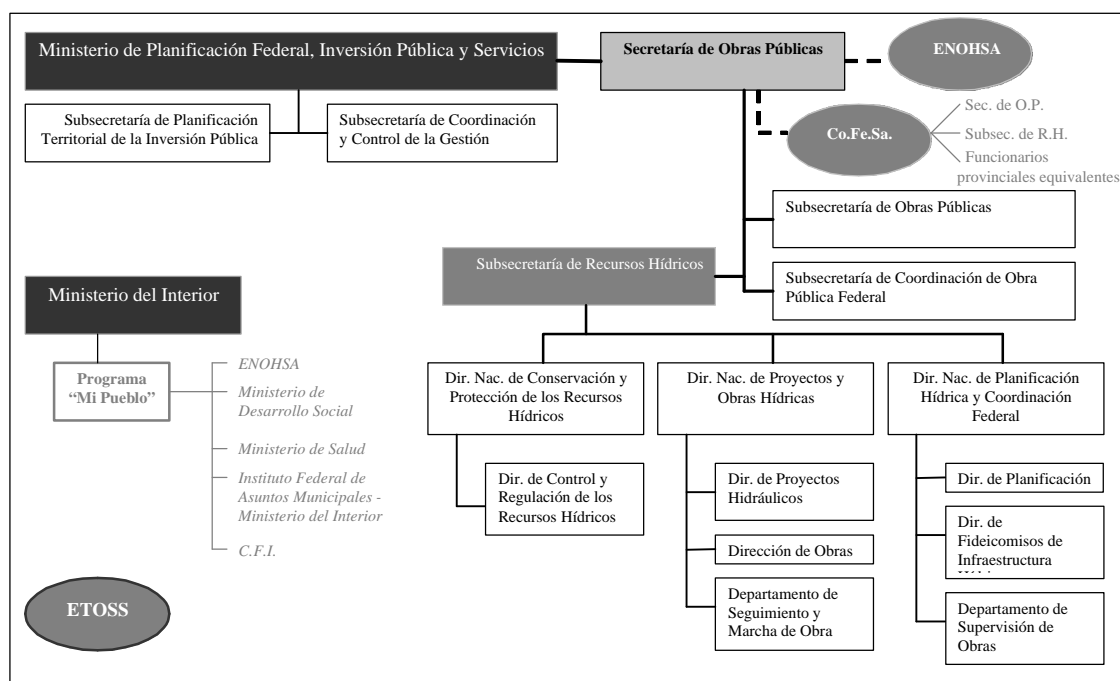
Ministerio de Planificación Federal, Inversión Pública y Servicios

Secretaría de Obras Públicas

ENOHSA

Subsecretaría de Planificación Territorial de la Inversión Pública

Subsecretaría de Coordinación y Control de la Gestión

Co.Fe.Sa.

Sec. de O.P.

Subsec. de R.H.

Funcionarios provinciales equivalentes

Subsecretaría de Obras Públicas

Subsecretaría de Recursos Hídricos

Subsecretaría de Coordinación de Obra Pública Federal

Ministerio del Interior

Programa "Mi Pueblo"

ENOHSA

Ministerio de Desarrollo Social

Ministerio de Salud

Instituto Federal de Asuntos Municipales - Ministerio del Interior

C.F.I.

ETOSS

Dir. Nac. de Conservación y Protección de los Recursos Hídricos

Dir. de Control y Regulación de los Recursos Hídricos

Dir. Nac. de Proyectos y Obras Hídricas

Dir. de Proyectos Hidráulicos

Dirección de Obras

Departamento de Seguimiento y Marcha de Obra

Dir. Nac. de Planificación Hídrica y Coordinación Federal

Dir. de Planificación

Dir. de Fideicomisos de Infraestructura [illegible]

Departamento de Supervisión de Obras